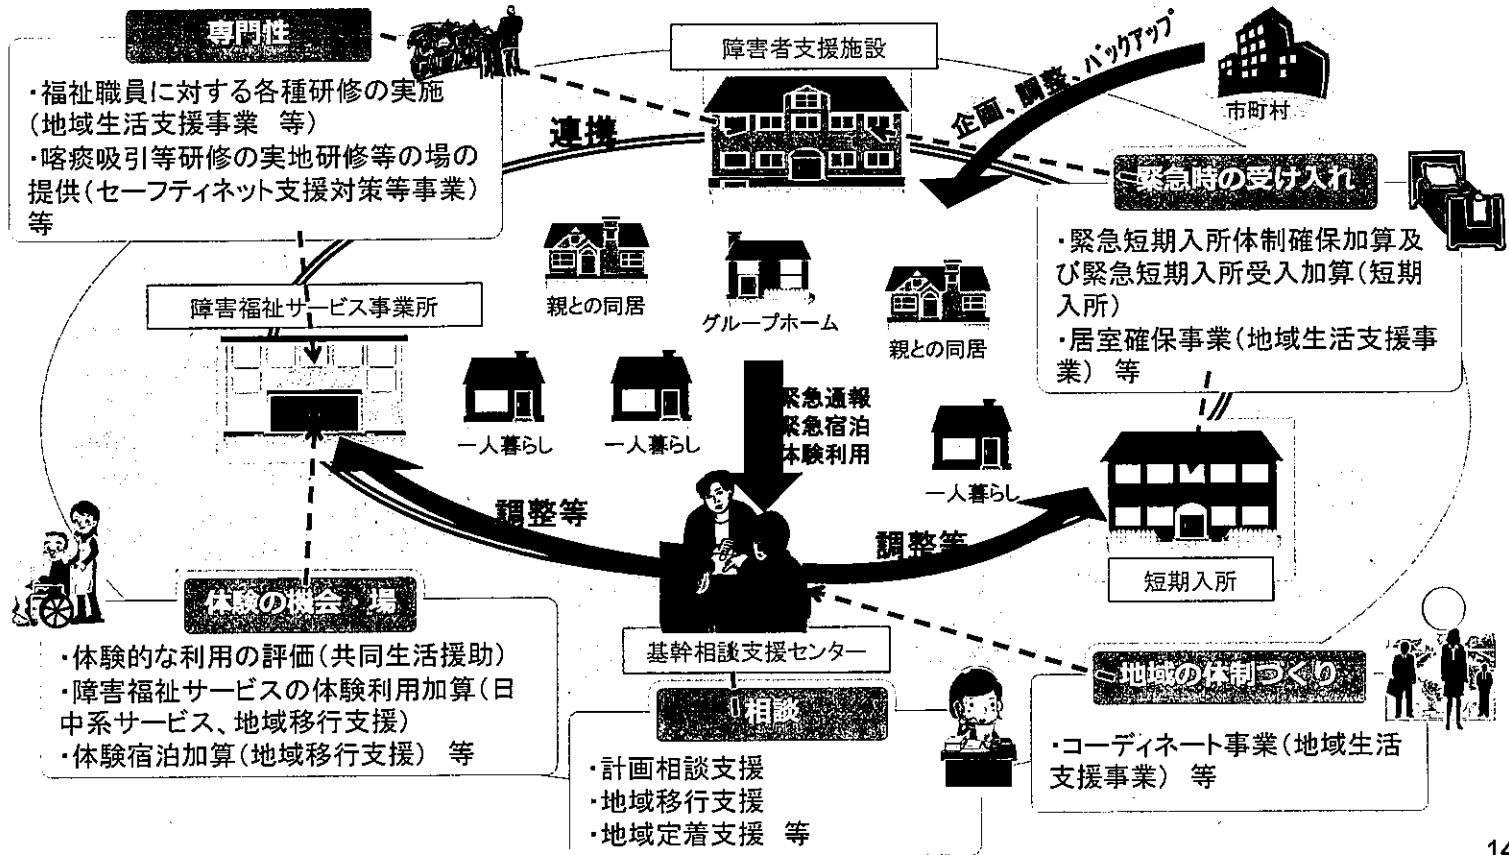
専門性

・福祉職員に対する各種研修の実施（地域生活支援事業　等）
・喀痰吸引等研修の実地研修等の場の提供（セーフティネット支援対策等事業）等

障害者支援施設

連携

企画、調整、バックアップ

市町村

緊急時の受け入れ

・緊急短期入所体制確保加算及び緊急短期入所受入加算（短期入所）
・居室確保事業（地域生活支援事業）　等

障害福祉サービス事業所

親との同居

グループホーム

親との同居

一人暮らし

一人暮らし

緊急通報
緊急宿泊
体験利用

一人暮らし

調整等

調整等

短期入所

体験の機会・場

・体験的な利用の評価（共同生活援助）
・障害福祉サービスの体験利用加算（日中系サービス、地域移行支援）
・体験宿泊加算（地域移行支援）　等

基幹相談支援センター

相談

・計画相談支援
・地域移行支援
・地域定着支援　等

地域の体制づくり

・コーディネート事業（地域生活支援事業）　等

14